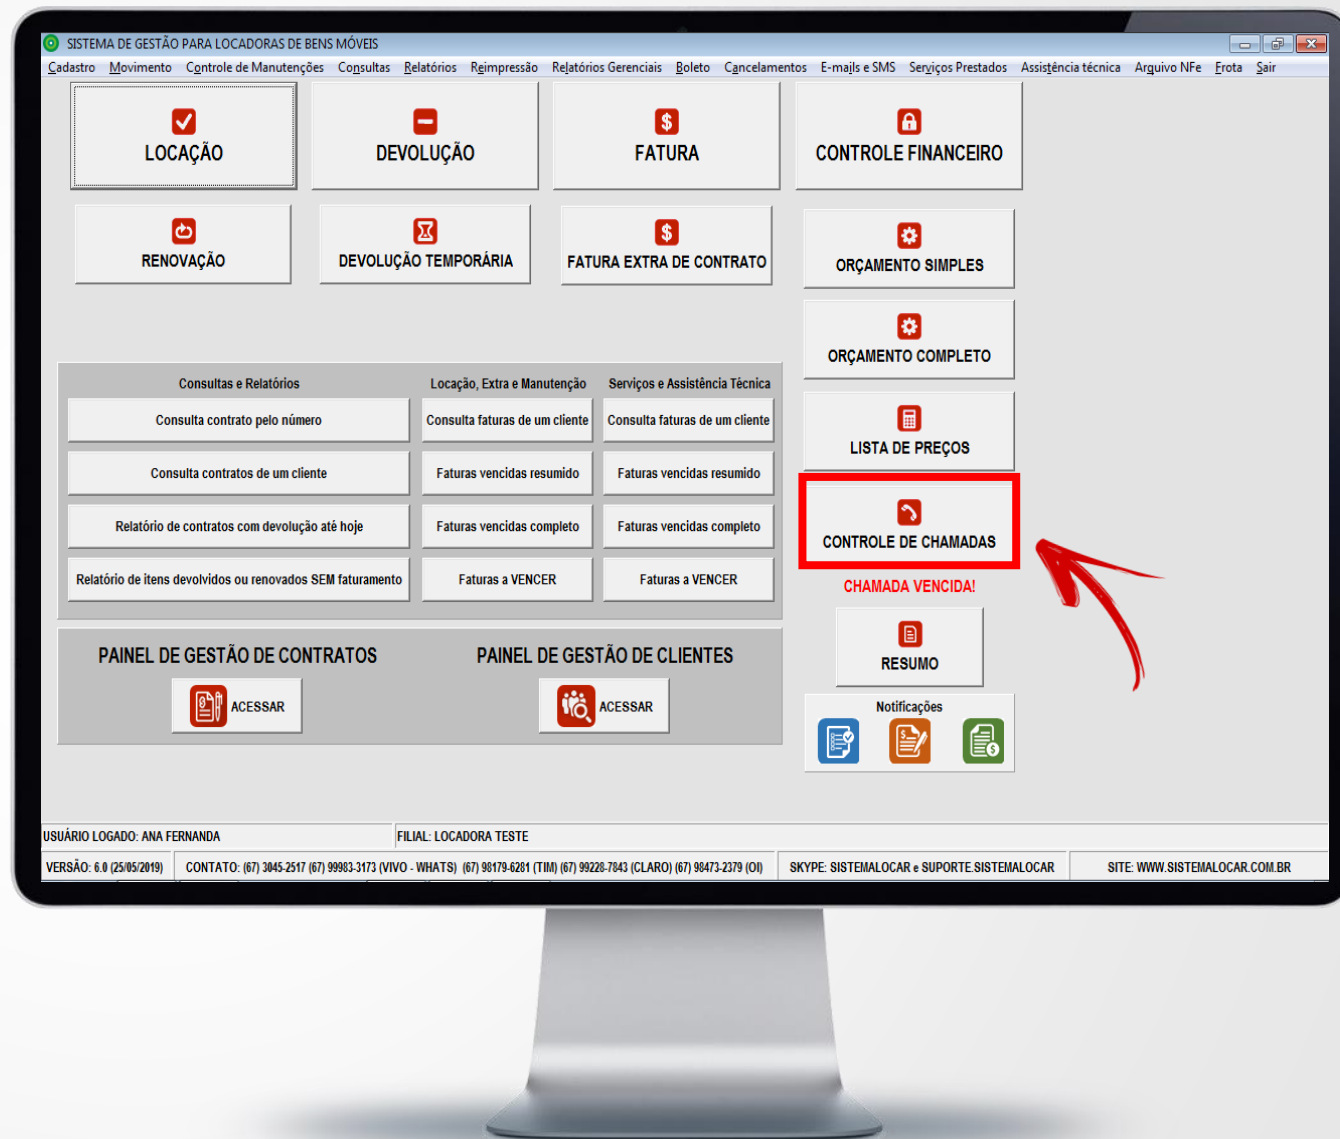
SISTEMA DE GESTÃO PARA LOCADORAS DE BENS MÓVEIS

Cadastro Movimento Controle de Manutenções Consultas Relatórios Reimpressão Relatórios Gerenciais Boleto Cancelamentos E-mails e SMS Serviços Prestados Assistência técnica Arquivo NFe Frota Sair

LOCAÇÃO

DEVOLUÇÃO

FATURA

CONTROLE FINANCEIRO

RENOVAÇÃO

DEVOLUÇÃO TEMPORÁRIA

FATURA EXTRA DE CONTRATO

ORÇAMENTO SIMPLES

ORÇAMENTO COMPLETO

LISTA DE PREÇOS

CONTROLE DE CHAMADAS

CHAMADA VENCIDA!

RESUMO

Notificações

| Consultas e Relatórios | Locação, Extra e Manutenção | Serviços e Assistência Técnica |
|---|---|---|
| Consulta contrato pelo número | Consulta faturas de um cliente | Consulta faturas de um cliente |
| Consulta contratos de um cliente | Faturas vencidas resumido | Faturas vencidas resumido |
| Relatório de contratos com devolução até hoje | Faturas vencidas completo | Faturas vencidas completo |
| Relatório de itens devolvidos ou renovados SEM faturamento | Faturas a VENCER | Faturas a VENCER |

PAINEL DE GESTÃO DE CONTRATOS
ACESSAR

PAINEL DE GESTÃO DE CLIENTES
ACESSAR

USUÁRIO LOGADO: ANA FERNANDA
FILIAL: LOCADORA TESTE

VERSÃO: 6.0 (25/05/2019)
CONTATO: (67) 3045-2517 (67) 99983-3173 (VIVO - WHATS) (67) 98179-6281 (TIM) (67) 99228-7843 (CLARO) (67) 98473-2379 (OI)
SKYPE: SISTEMALOCAR e SUPORTE.SISTEMALOCAR
SITE: WWW.SISTEMALOCAR.COM.BR